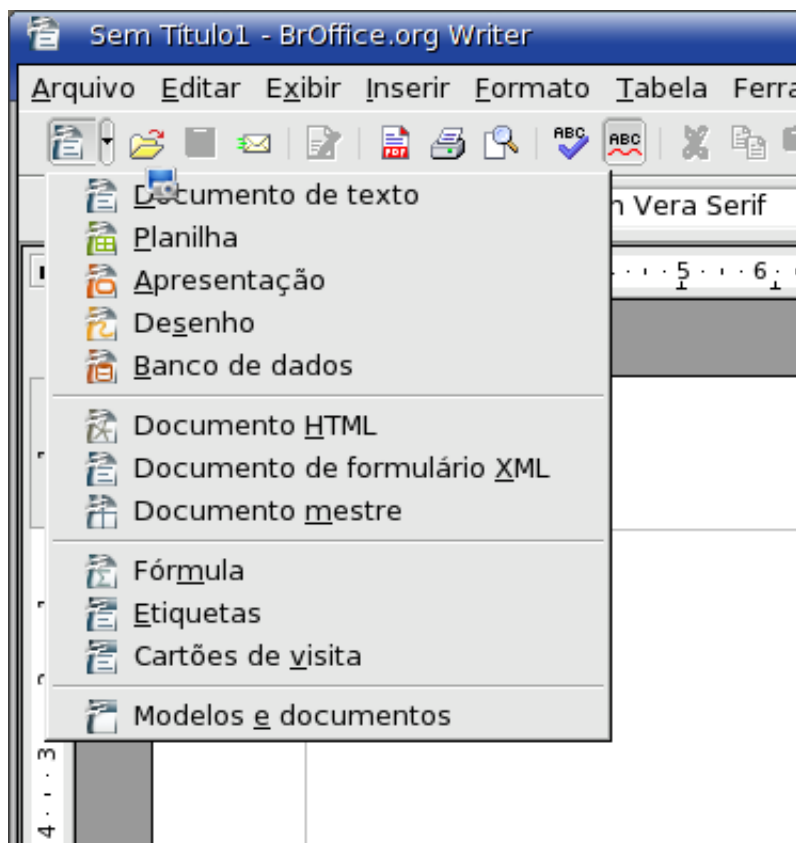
Sem Título1 - BrOffice.org Writer

Arquivo Editar Exibir Inserir Formato Tabela Ferra

n Vera Serif

5 · · · 6 ·

Documento de texto
Planilha
Apresentação
Desenho
Banco de dados

Documento HTML
Documento de formulário XML
Documento mestre

Fórmula
Etiquetas
Cartões de visita

Modelos e documentos

3 · · · 4